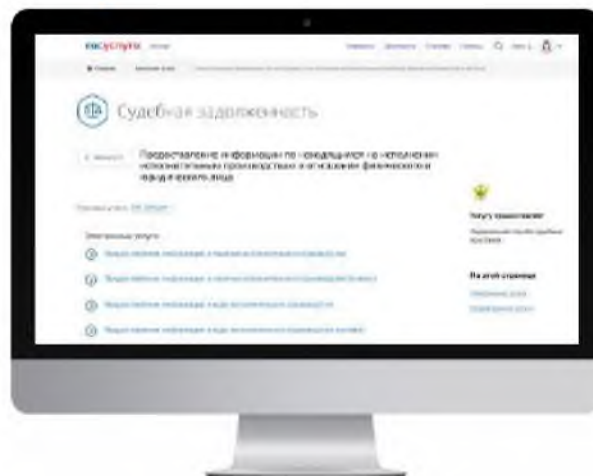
госуслуги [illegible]

Судебная задолженность

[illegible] Предоставление информации по находящимся на исполнении исполнительным производствам в отношении физического и юридического лица

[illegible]

Электронные услуги

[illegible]

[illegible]

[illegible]

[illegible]

Услугу предоставляет

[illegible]

На этой странице

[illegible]